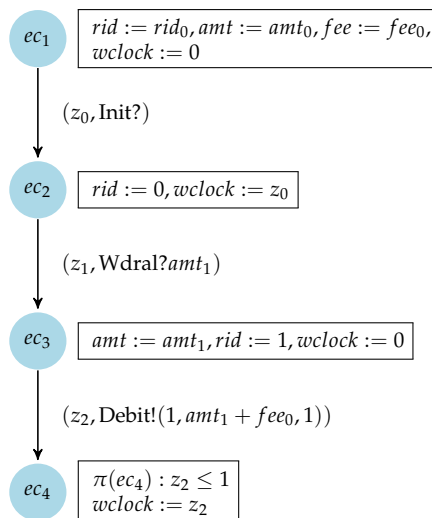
$ec_1$ $rid := rid_0, amt := amt_0, fee := fee_0, wclock := 0$

$(z_0, \text{Init?})$

$ec_2$ $rid := 0, wclock := z_0$

$(z_1, \text{Wdral?}amt_1)$

$ec_3$ $amt := amt_1, rid := 1, wclock := 0$

$(z_2, \text{Debit!}(1, amt_1 + fee_0, 1))$

$ec_4$ $\pi(ec_4) : z_2 \leq 1$
$wclock := z_2$